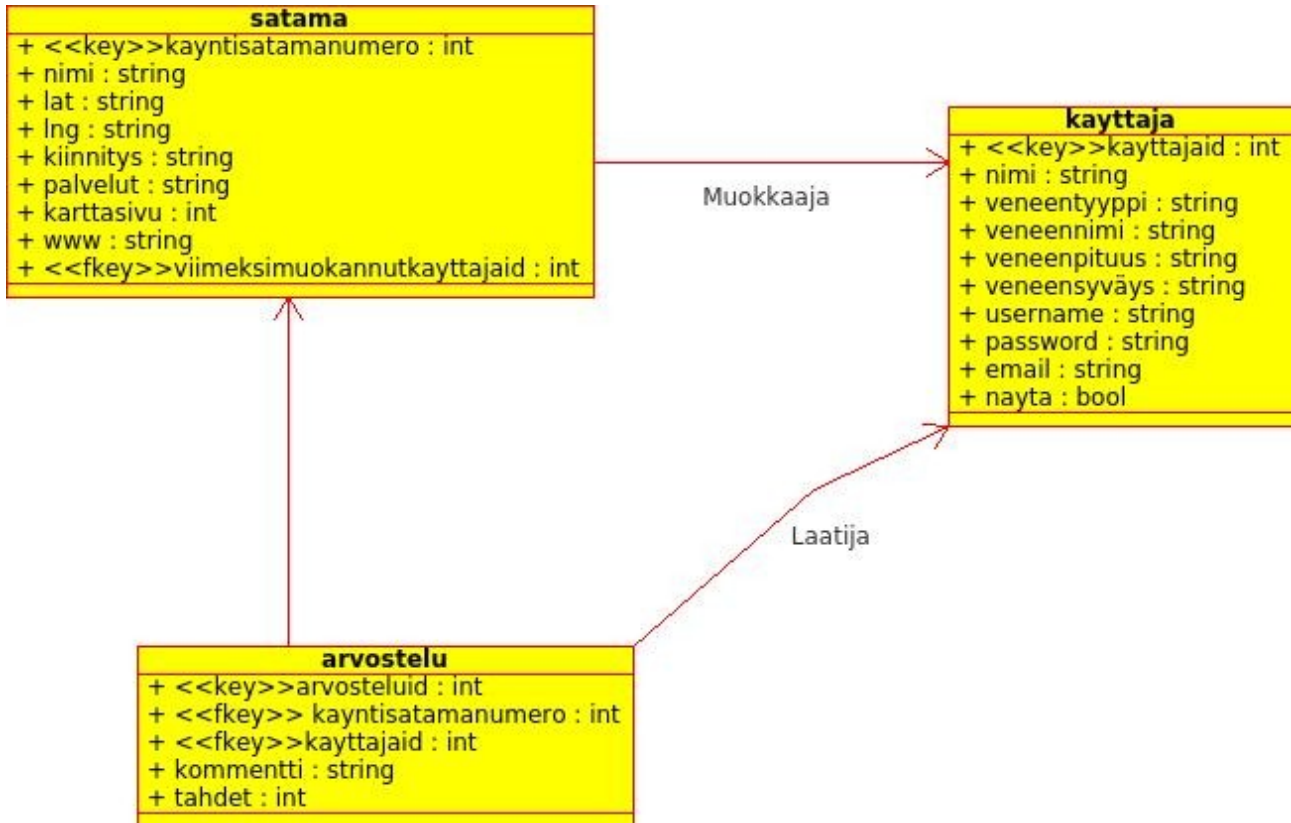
satama
+ <<key>>kayntisatamanumero : int
+ nimi : string
+ lat : string
+ lng : string
+ kiinnitys : string
+ palvelut : string
+ karttasivu : int
+ www : string
+ <<fkey>>viimeksimuokannutkayttajaid : int

Muokkaaja

kayttaja
+ <<key>>kayttajaid : int
+ nimi : string
+ veneentyyppi : string
+ veneennimi : string
+ veneenpituus : string
+ veneensyväys : string
+ username : string
+ password : string
+ email : string
+ nayta : bool

Laatija

arvostelu
+ <<key>>arvosteluid : int
+ <<fkey>> kayntisatamanumero : int
+ <<fkey>>kayttajaid : int
+ kommentti : string
+ tahdet : int